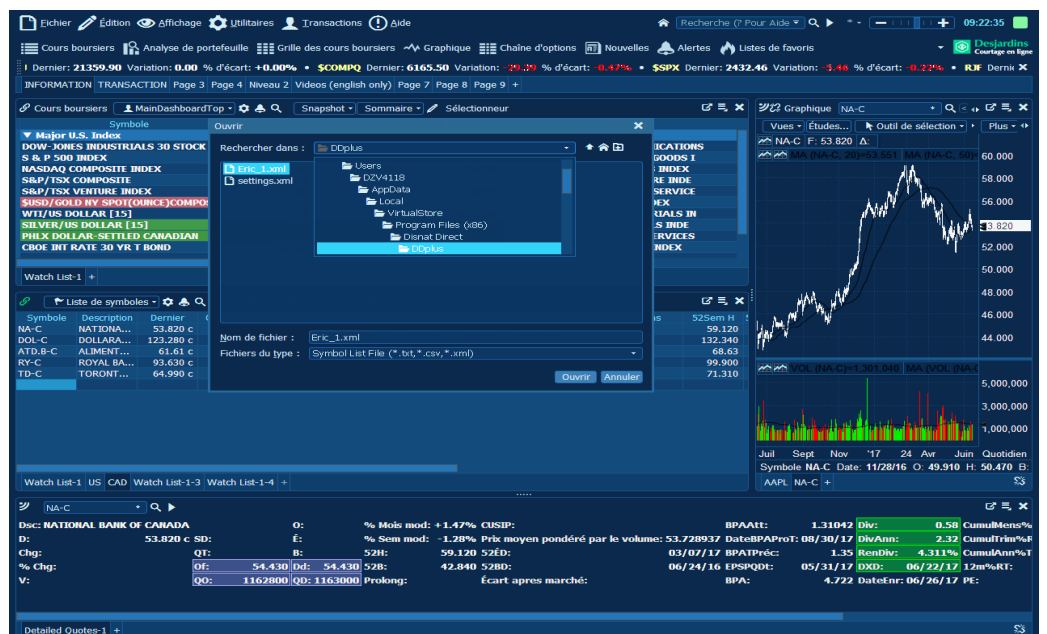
Fichier Édition Affichage Utilitaires Transactions Aide
Recherche (? Pour Aide ▾
09:22:35
Cours boursiers Analyse de portefeuille Grille des cours boursiers Graphique Chaîne d'options Nouvelles Alertes Listes de favoris
Desjardins Courtage en ligne
Dernier: 21359.90 Variation: 0.00 % d'écart: +0.00% • $COMPQ Dernier: 6165.50 Variation: -29.29 % d'écart: -0.47% • $SPX Dernier: 2432.46 Variation: -5.46 % d'écart: -0.22% • RJF Derni
INFORMATION TRANSACTION Page 3 Page 4 Niveau 2 Videos (english only) Page 7 Page 8 Page 9 +

Cours boursiers MainDashboardTop Snapshot Sommaire Sélectionneur
Symbole
▼ Major U.S. Index
DOW-JONES INDUSTRIALS 30 STOCK
S & P 500 INDEX
NASDAQ COMPOSITE INDEX
S&P/TSX COMPOSITE
S&P/TSX VENTURE INDEX
$USD/GOLD NY SPOT(OUNCE)COMPOS
WTI/US DOLLAR [15]
SILVER/US DOLLAR [15]
PHLX DOLLAR-SETTLED CANADIAN
CBOE INT RATE 30 YR T BOND
ICATIONS
GOODS I
S INDEX
RE INDE
SERVICE
DEX
RIALS IN
LS INDE
ERVICES
NDEX
Watch List-1 +

Liste de symboles
| Symbole | Description | Dernier |
|---|---|---|
| NA-C | NATIONA... | 53.820 c |
| DOL-C | DOLLARA... | 123.280 c |
| ATD.B-C | ALIMENT... | 61.61 c |
| RY-C | ROYAL BA... | 93.630 c |
| TD-C | TORONT... | 64.990 c |

52Sem H
59.120
132.340
68.63
99.900
71.310
Watch List-1 US CAD Watch List-1-3 Watch List-1-4 +

Ouvrir
Rechercher dans : DDplus
Eric_1.xml
settings.xml
Users
DZV4118
AppData
Local
VirtualStore
Program Files (x86)
Disnat Direct
DDplus
Nom de fichier : Eric_1.xml
Fichiers du type : Symbol List File (*.txt,*.csv,*.xml)
Ouvrir Annuler

Graphique NA-C
Vues ▾ Études... Outil de sélection ▾ Plus ▾
NA-C F: 53.820 Δ:
MA (NA-C, 20)=53.551 MA (NA-C, 50)
60.000
58.000
56.000
53.820
52.000
50.000
48.000
46.000
44.000
VOL (NA-C)=1,301,046 MA (VOL (NA-C
5,000,000
3,000,000
1,000,000
Juil Sept Nov '17 24 Avr Juin Quotidien
Symbole NA-C Date: 11/28/16 O: 49.910 H: 50.470 B:
AAPL NA-C +

NA-C
Dsc: NATIONAL BANK OF CANADA O: % Mois mod: +1.47% CUSIP: BPAAtt: 1.31042 Div: 0.58 CumulMens%
D: 53.820 c SD: É: % Sem mod: -1.28% Prix moyen pondéré par le volume: 53.728937 DateBPAProT: 08/30/17 DivAnn: 2.32 CumulTrim%R
Chg: QT: B: 52H: 59.120 52ÉD: 03/07/17 BPATPréc: 1.35 RenDiv: 4.311% CumulAnn%T
% Chg: Of: 54.430 Dd: 54.430 52B: 42.840 52BD: 06/24/16 EPSPQDt: 05/31/17 DXD: 06/22/17 12m%RT:
V: QO: 1162800 QD: 1163000 Prolong: Écart apres marché: BPA: 4.722 DateEnr: 06/26/17 PE:
Detailed Quotes-1 +